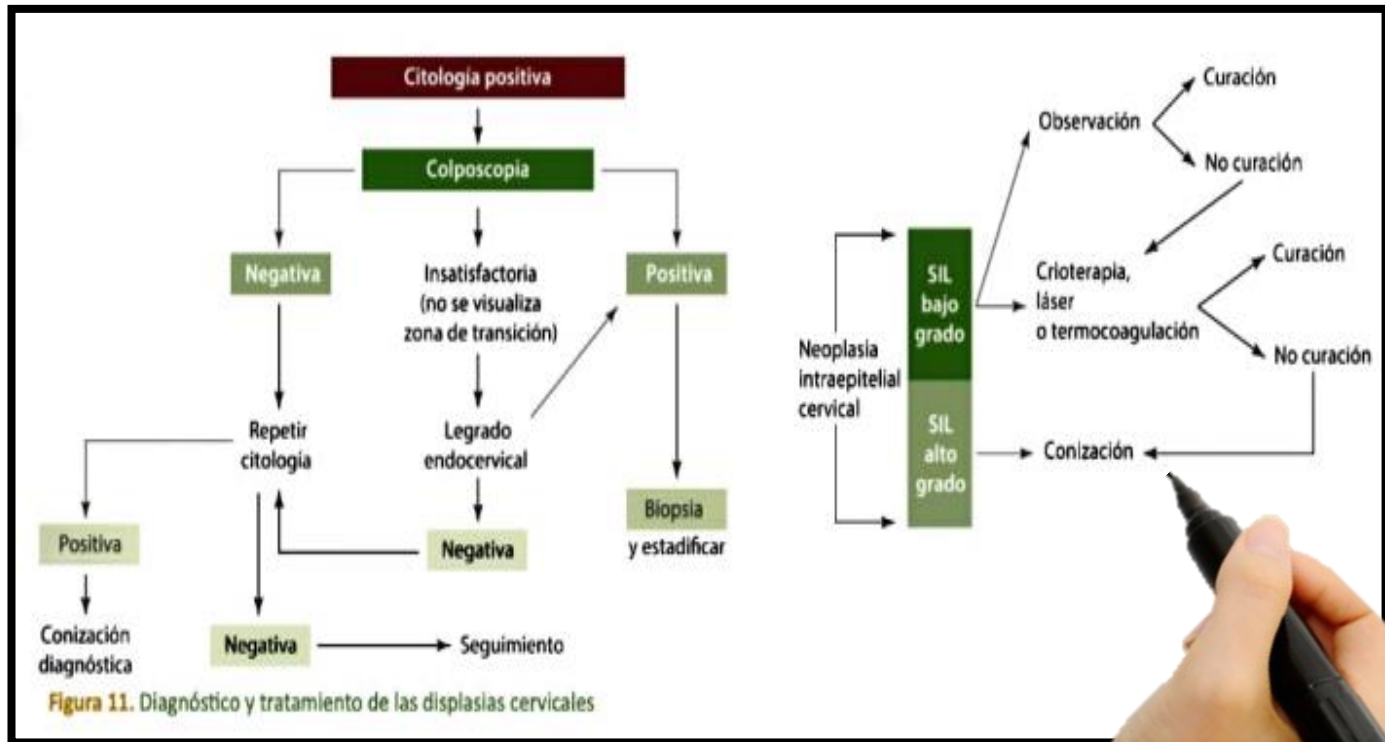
Citología positiva

Colposcopia

Negativa

Insatisfactoria (no se visualiza zona de transición)

Positiva

Repetir citología

Legrado endocervical

Positiva

Negativa

Biopsia y estadificar

Conización diagnóstica

Negativa

Seguimiento

Figura 11. Diagnóstico y tratamiento de las displasias cervicales

Neoplasia intraepitelial cervical

SIL bajo grado

SIL alto grado

Observación

Curación

No curación

Crioterapia, láser o termocoagulación

Curación

No curación

Conización